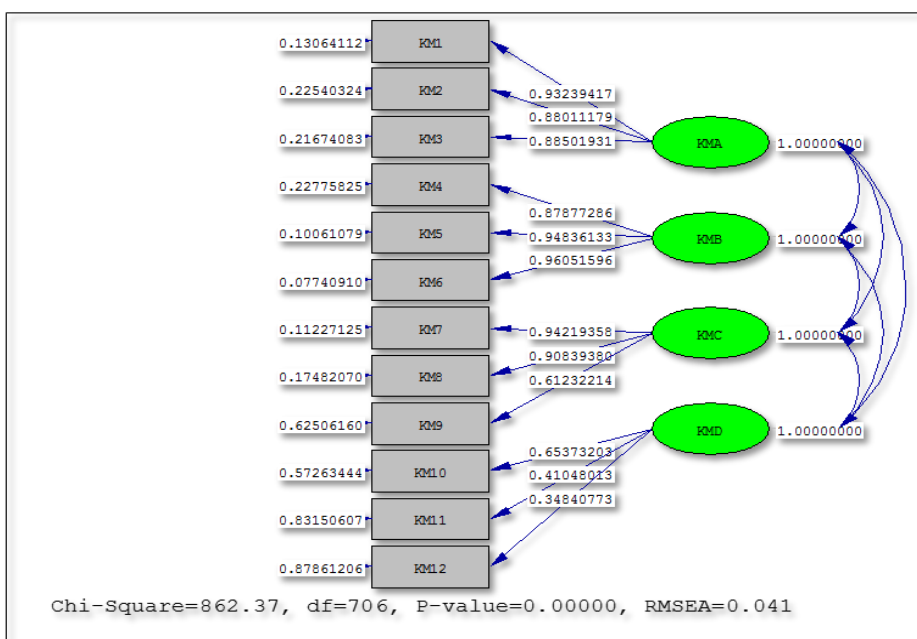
0.13064112 KM1
0.22540324 KM2
0.21674083 KM3
0.22775825 KM4
0.10061079 KM5
0.07740910 KM6
0.11227125 KM7
0.17482070 KM8
0.62506160 KM9
0.57263444 KM10
0.83150607 KM11
0.87861206 KM12

0.93239417
0.88011179
0.88501931
KMA 1.00000000

0.87877286
0.94836133
0.96051596
KMB 1.00000000

0.94219358
0.90839380
0.61232214
KMC 1.00000000

0.65373203
0.41048013
0.34840773
KMD 1.00000000

Chi-Square=862.37, df=706, P-value=0.00000, RMSEA=0.041